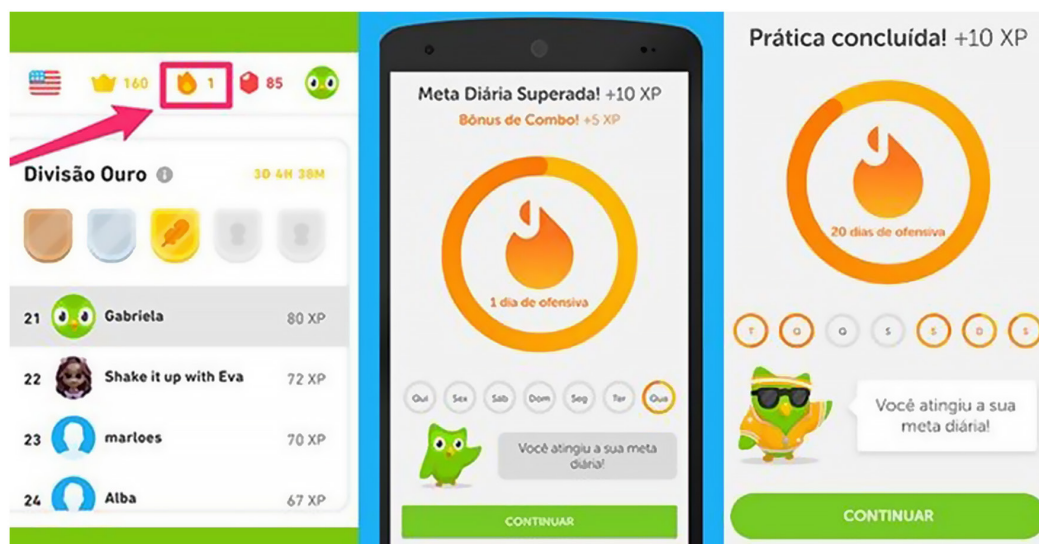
160 1 85

Divisão Ouro 3D 4H 38M

21 Gabriela 80 XP
22 Shake it up with Eva 72 XP
23 marloes 70 XP
24 Alba 67 XP

Meta Diária Superada! +10 XP
Bônus de Combo! +5 XP
1 dia de ofensiva
Qui Sex Sáb Dom Seg Ter Qua
Você atingiu a sua meta diária!
CONTINUAR

Prática concluída! +10 XP
20 dias de ofensiva
T Q Q S S D S
Você atingiu a sua meta diária!
CONTINUAR